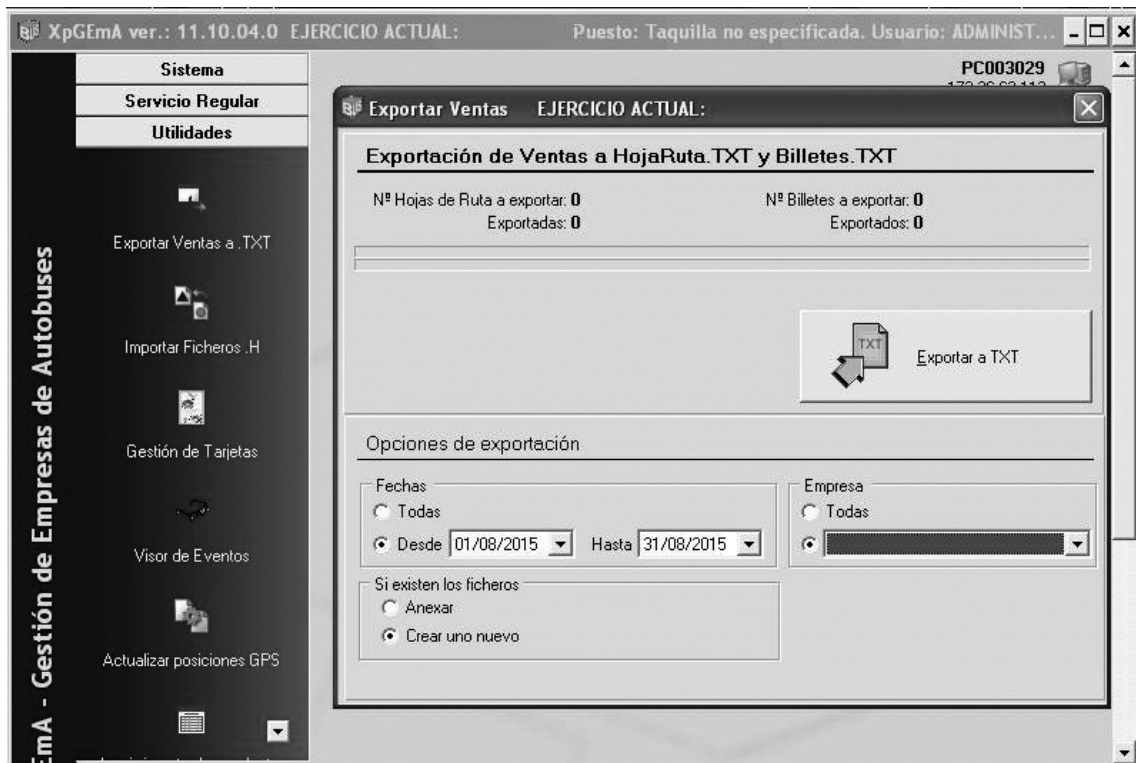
XpGEmA ver.: 11.10.04.0 EJERCICIO ACTUAL: Puesto: Taquilla no especificada. Usuario: ADMINIST...

Sistema
Servicio Regular
Utilidades

Exportar Ventas a .TXT
Importar Ficheros .H
Gestión de Tarjetas
Visor de Eventos
Actualizar posiciones GPS

EmA - Gestión de Empresas de Autobuses

PC003029

Exportar Ventas EJERCICIO ACTUAL:

Exportación de Ventas a HojaRuta.TXT y Billetes.TXT

Nº Hojas de Ruta a exportar: 0
Exportadas: 0

Nº Billetes a exportar: 0
Exportados: 0

TXT
Exportar a TXT

Opciones de exportación

Fechas
Todas
Desde 01/08/2015 Hasta 31/08/2015

Empresa
Todas

Si existen los ficheros
Anexar
Crear uno nuevo